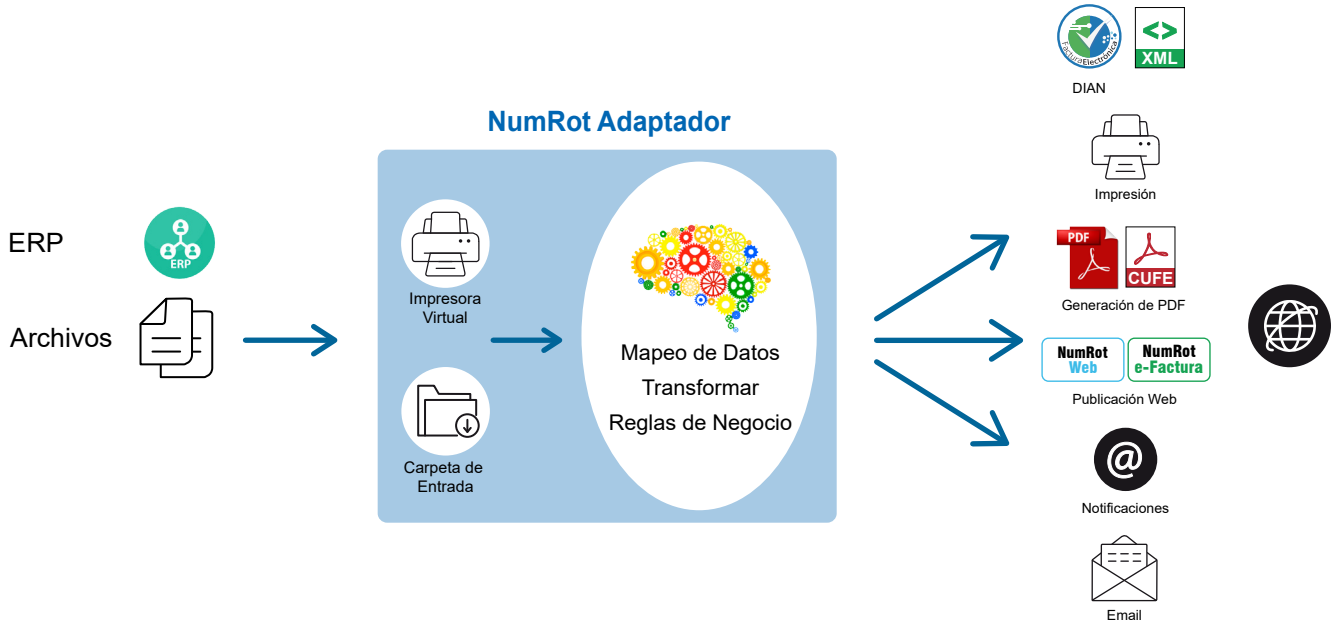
ERP

ERP

Archivos

NumRot Adaptador

Impresora Virtual

Carpeta de Entrada

Mapeo de Datos
Transformar
Reglas de Negocio

FacturaElectrónica

XML

DIAN

Impresión

PDF

CUFE

Generación de PDF

NumRot Web

NumRot e-Factura

Publicación Web

@

Notificaciones

Email